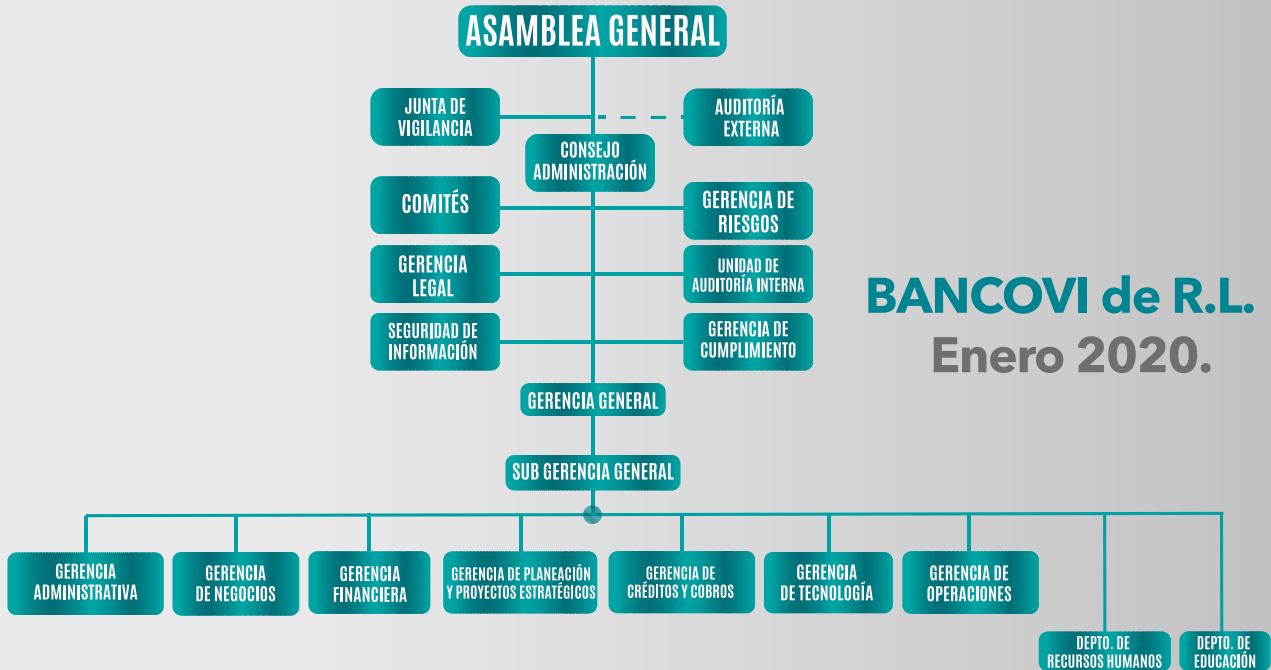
ASAMBLEA GENERAL

JUNTA DE VIGILANCIA

AUDITORÍA EXTERNA

CONSEJO ADMINISTRACIÓN

COMITÉS

GERENCIA DE RIESGOS

GERENCIA LEGAL

UNIDAD DE AUDITORÍA INTERNA

SEGURIDAD DE INFORMACIÓN

GERENCIA DE CUMPLIMIENTO

BANCOVI de R.L.
Enero 2020.

GERENCIA GENERAL

SUB GERENCIA GENERAL

GERENCIA ADMINISTRATIVA

GERENCIA DE NEGOCIOS

GERENCIA FINANCIERA

GERENCIA DE PLANEACIÓN Y PROYECTOS ESTRATÉGICOS

GERENCIA DE CRÉDITOS Y COBROS

GERENCIA DE TECNOLOGÍA

GERENCIA DE OPERACIONES

DEPTO. DE RECURSOS HUMANOS

DEPTO. DE EDUCACIÓN